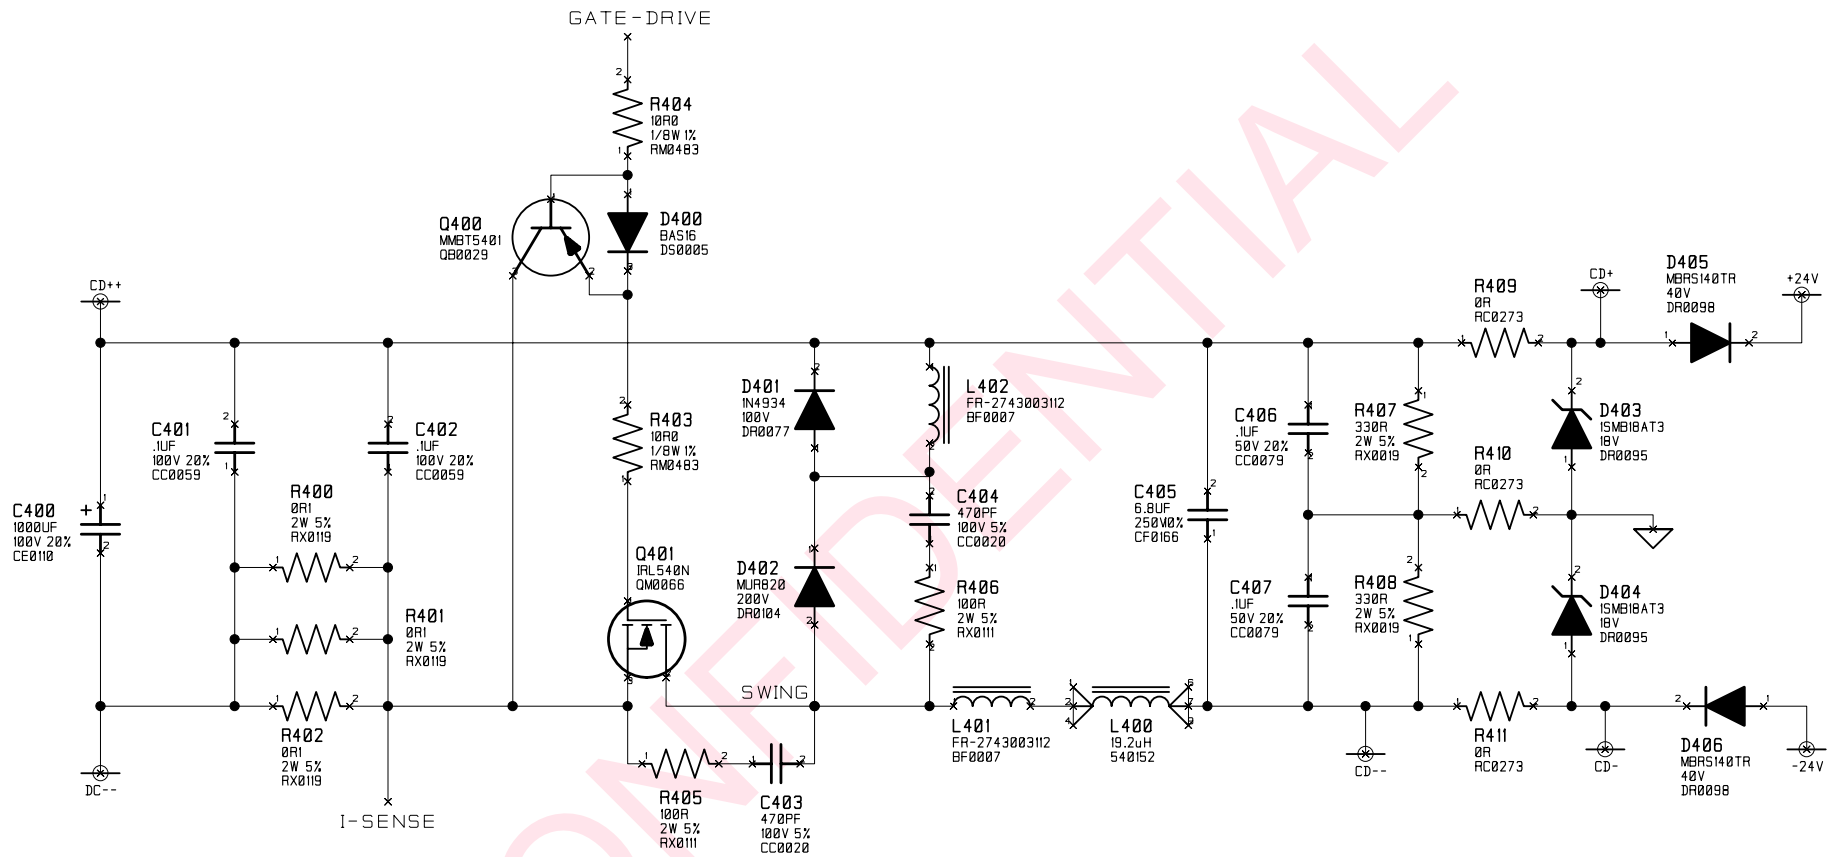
GATE-DRIVE

R404
10R0
1/8W 1%
RM0483

Q400
MMBT5401
QB0029

D400
BAS16
DS0005

CD++

R409
0R
RC0273

CD+

D405
MBRS140TR
40V
DR0098

+24V

D401
1N4934
100V
DR0077

L402
FR-2743003112
BF0007

R403
10R0
1/8W 1%
RM0483

C401
.1UF
100V 20%
CC0059

C402
.1UF
100V 20%
CC0059

C406
.1UF
50V 20%
CC0079

R407
330R
2W 5%
RX0019

D403
ISMB18AT3
18V
DR0095

R410
0R
RC0273

R400
0R1
2W 5%
RX0119

C404
470PF
100V 5%
CC0020

C405
6.8UF
250V0%
CF0166

C400
1000UF
100V 20%
CE0110

Q401
IRL540N
QM0066

D402
MUR820
200V
DR0104

R406
100R
2W 5%
RX0111

C407
.1UF
50V 20%
CC0079

R408
330R
2W 5%
RX0019

D404
ISMB18AT3
18V
DR0095

R401
0R1
2W 5%
RX0119

SWING

L401
FR-2743003112
BF0007

L400
19.2uH
540152

R402
0R1
2W 5%
RX0119

DC--

R411
0R
RC0273

CD--

CD-

D406
MBRS140TR
40V
DR0098

-24V

R405
100R
2W 5%
RX0111

C403
470PF
100V 5%
CC0020

I-SENSE

CONFIDENTIAL